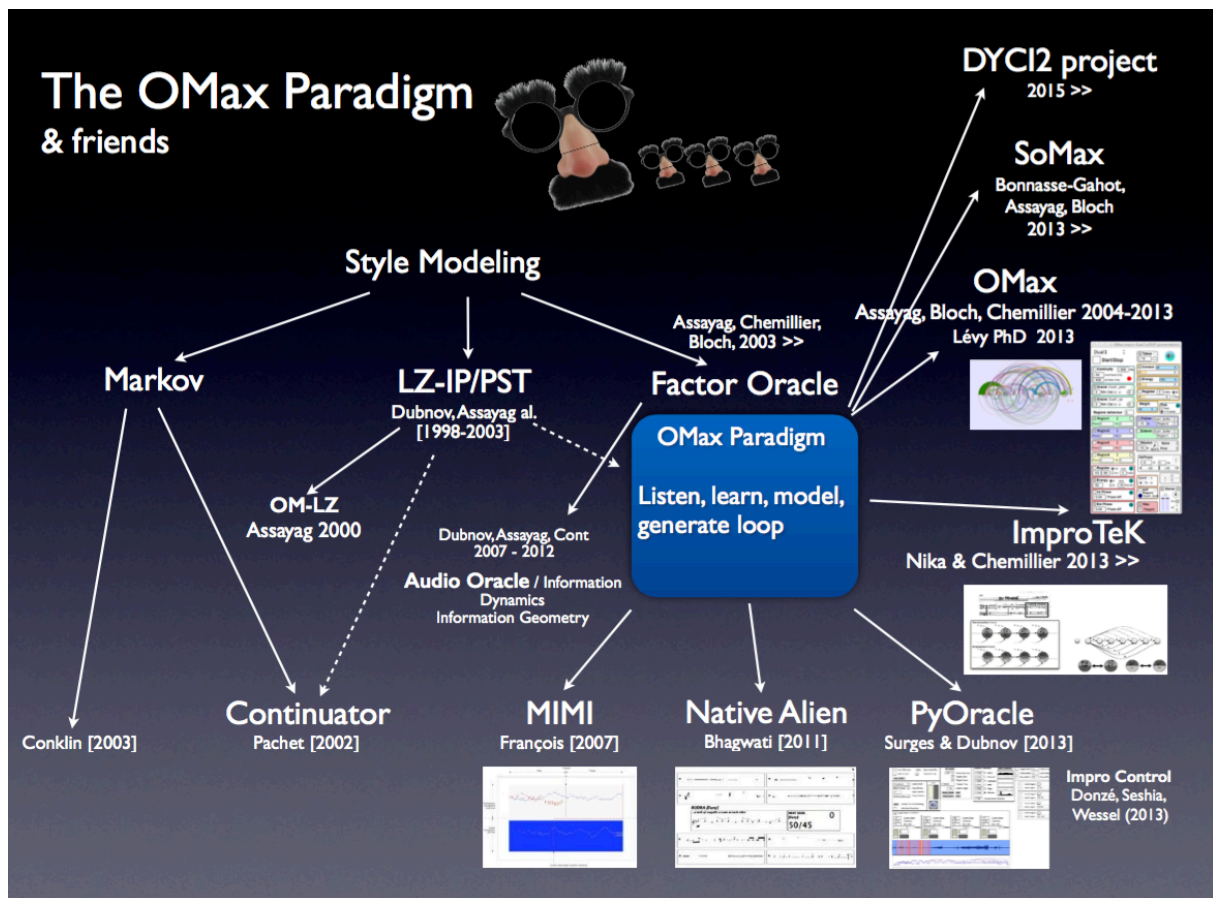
The OMax Paradigm
& friends

DYCI2 project
2015 >>

SoMax
Bonnasse-Gahot, Assayag, Bloch
2013 >>

Style Modeling

OMax
Assayag, Bloch, Chemillier 2004-2013
Lévy PhD 2013

Assayag, Chemillier, Bloch, 2003 >>

Markov

LZ-IP/PST
Dubnov, Assayag al. [1998-2003]

Factor Oracle

OMax Paradigm

Listen, learn, model, generate loop

OM-LZ
Assayag 2000

Dubnov, Assayag, Cont
2007 - 2012

Audio Oracle / Information Dynamics
Information Geometry

ImproTeK
Nika & Chemillier 2013 >>

Conklin [2003]

Continuator
Pachet [2002]

MIMI
François [2007]

Native Alien
Bhagwati [2011]

PyOracle
Surges & Dubnov [2013]

Impro Control
Donzé, Seshia, Wessel (2013)

50/45